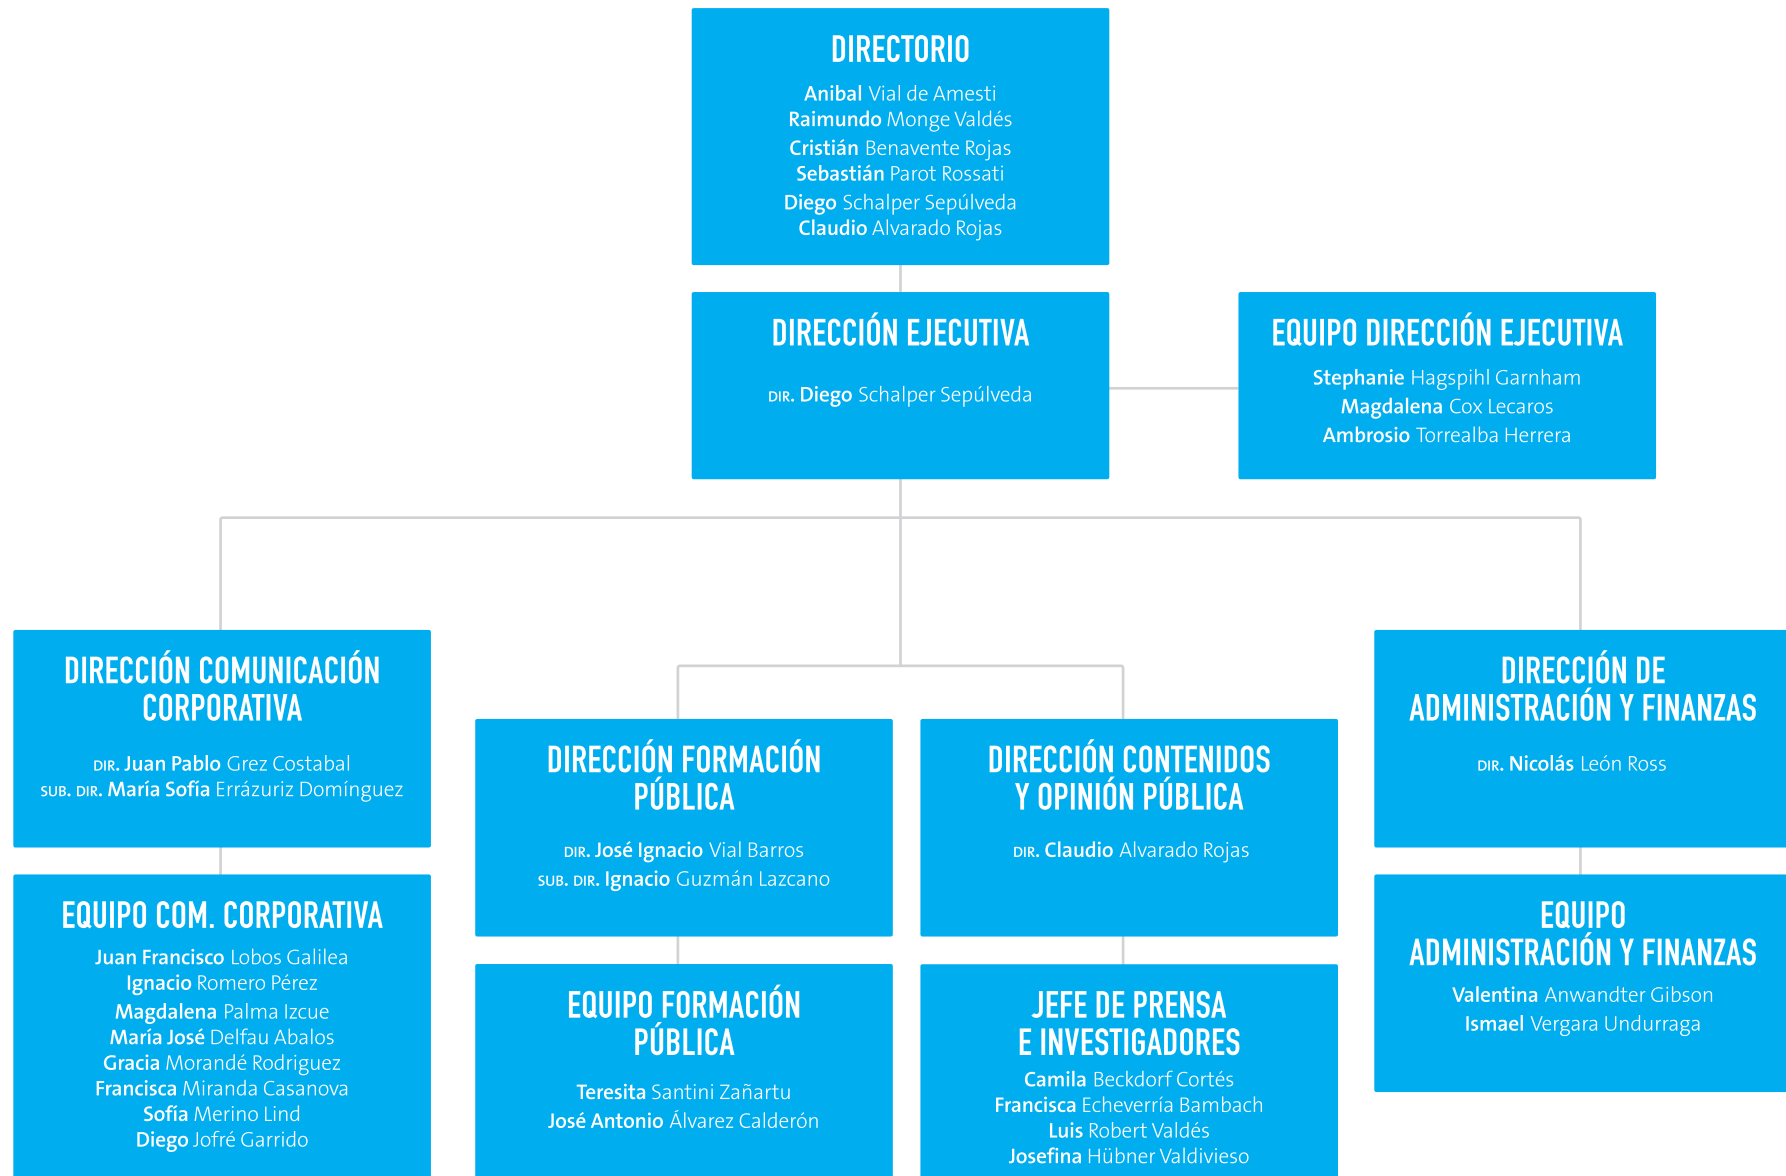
DIRECTORIO

Anibal Vial de Amesti
Raimundo Monge Valdés
Cristián Benavente Rojas
Sebastián Parot Rossati
Diego Schalper Sepúlveda
Claudio Alvarado Rojas

DIRECCIÓN EJECUTIVA

DIR. Diego Schalper Sepúlveda

EQUIPO DIRECCIÓN EJECUTIVA

Stephanie Hagspihl Garnham
Magdalena Cox Lecaros
Ambrosio Torrealba Herrera

DIRECCIÓN COMUNICACIÓN CORPORATIVA

DIR. Juan Pablo Grez Costabal
SUB. DIR. María Sofía Errázuriz Domínguez

EQUIPO COM. CORPORATIVA

Juan Francisco Lobos Galilea
Ignacio Romero Pérez
Magdalena Palma Izcue
María José Delfau Abalos
Gracia Morandé Rodriguez
Francisca Miranda Casanova
Sofía Merino Lind
Diego Jofré Garrido

DIRECCIÓN FORMACIÓN PÚBLICA

DIR. José Ignacio Vial Barros
SUB. DIR. Ignacio Guzmán Lazcano

EQUIPO FORMACIÓN PÚBLICA

Teresita Santini Zañartu
José Antonio Álvarez Calderón

DIRECCIÓN CONTENIDOS Y OPINIÓN PÚBLICA

DIR. Claudio Alvarado Rojas

JEFE DE PRENSA E INVESTIGADORES

Camila Beckdorf Cortés
Francisca Echeverría Bambach
Luis Robert Valdés
Josefina Hübner Valdivieso

DIRECCIÓN DE ADMINISTRACIÓN Y FINANZAS

DIR. Nicolás León Ross

EQUIPO ADMINISTRACIÓN Y FINANZAS

Valentina Anwandter Gibson
Ismael Vergara Undurraga